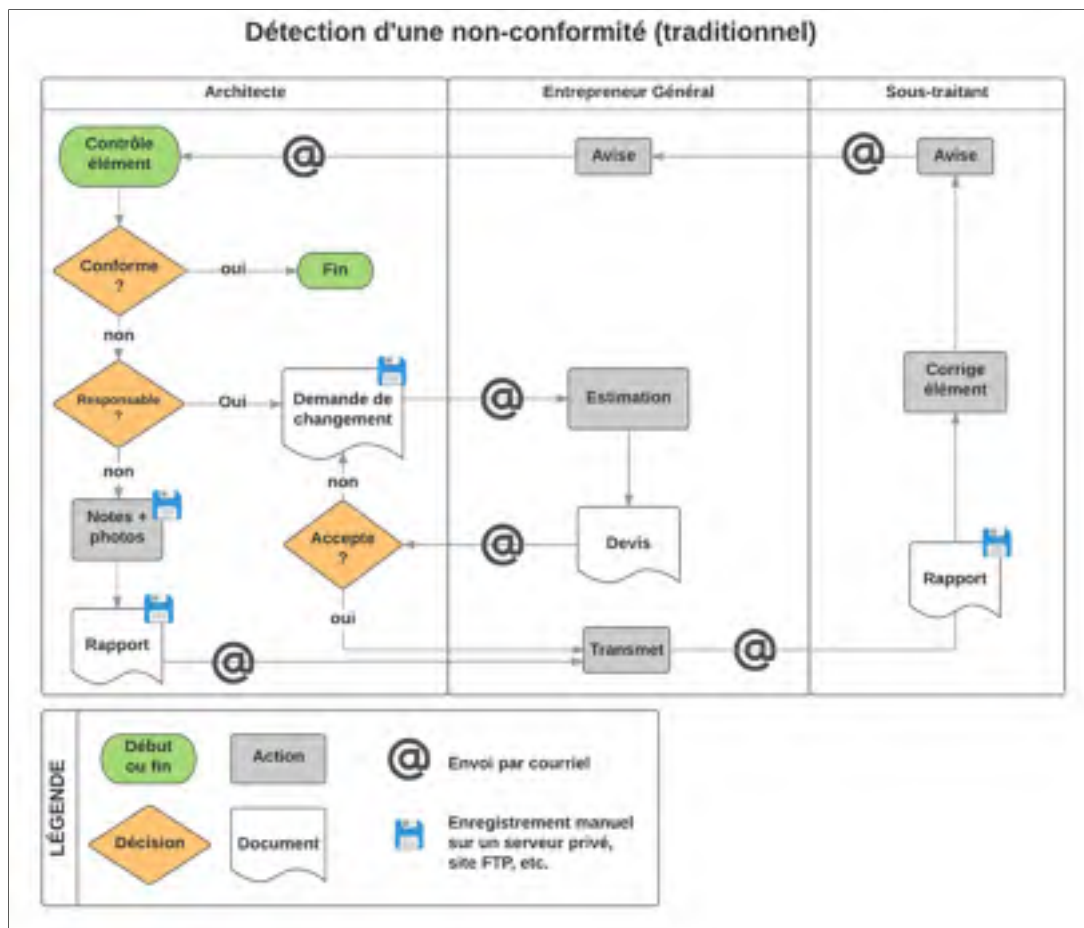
Détection d'une non-conformité (traditionnel)

Architecte

Entrepreneur Général

Sous-traitant

Contrôle élément

@

Avise

@

Avise

Conforme ?

oui

Fin

non

Responsable ?

Oui

Demande de changement

@

Estimation

Corrige élément

non

non

Notes + photos

Accepte ?

@

Devis

Rapport

oui

Rapport

@

Transmet

@

LÉGENDE

Début ou fin

Action

@

Envoi par courriel

Décision

Document

Enregistrement manuel sur un serveur privé, site FTP, etc.